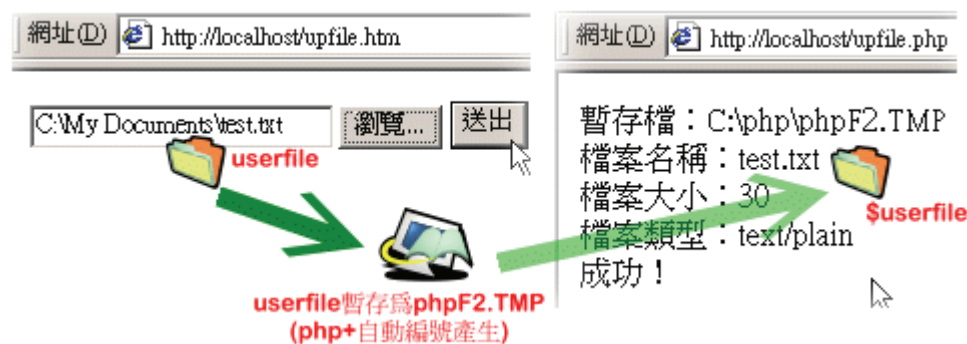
網址(D) http://localhost/upfile.htm

C:\My Documents\test.txt 瀏覽... 送出

userfile

userfile暫存爲phpF2.TMP
(php+自動編號產生)

網址(D) http://localhost/upfile.php

暫存檔：C:\php\phpF2.TMP
檔案名稱：test.txt
檔案大小：30
檔案類型：text/plain
成功！

$userfile